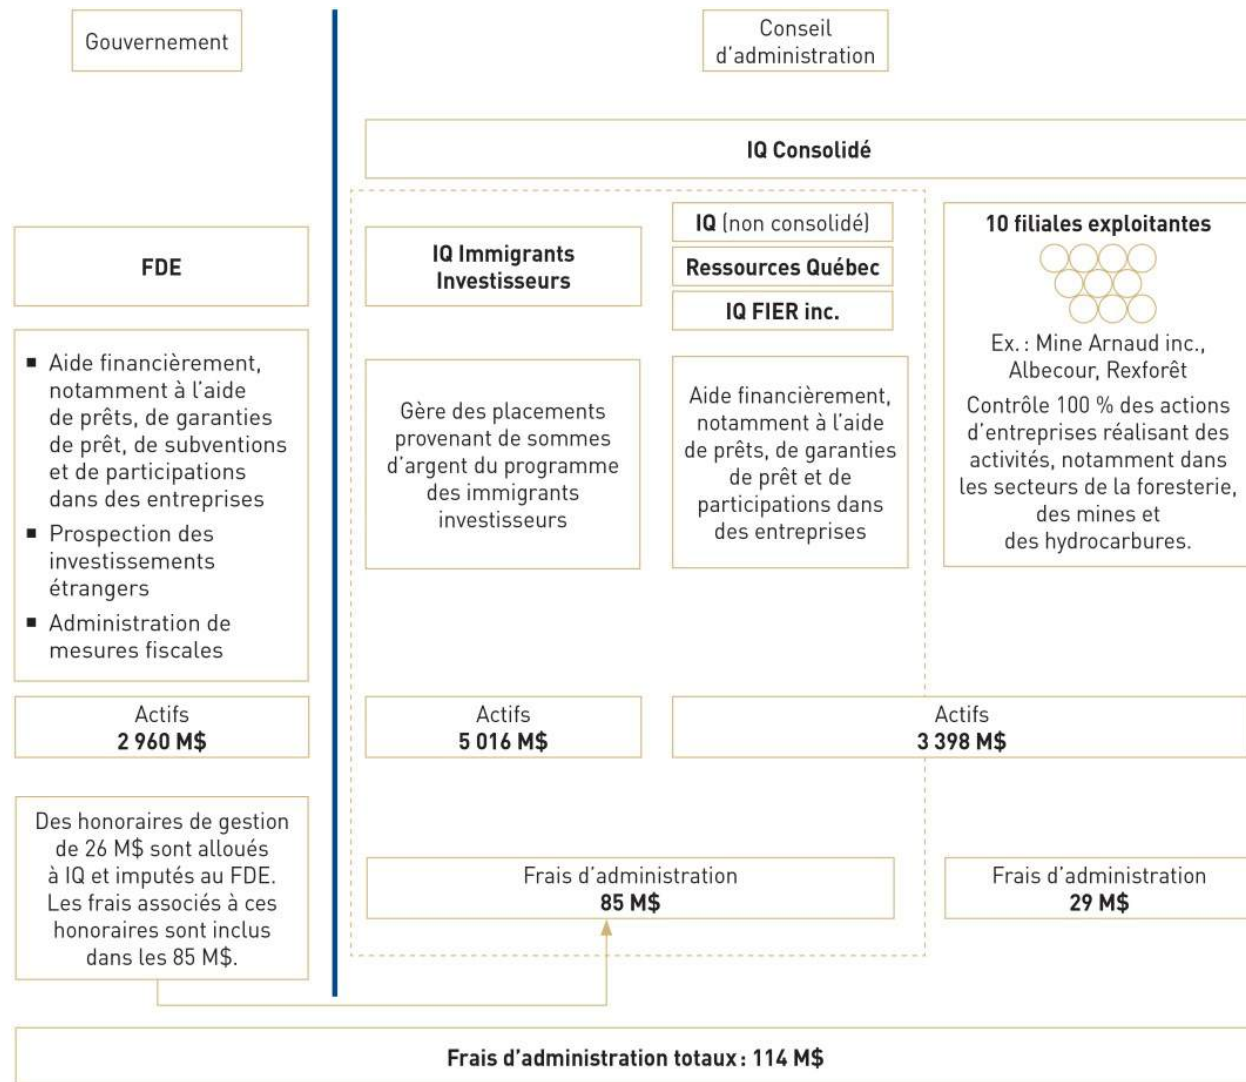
Gouvernement

Conseil d'administration

IQ Consolidé

FDE

IQ Immigrants Investisseurs

IQ (non consolidé)

Ressources Québec

IQ FIER inc.

10 filiales exploitantes

Ex. : Mine Arnaud inc., Albecour, Rexforêt

Contrôle 100 % des actions d'entreprises réalisant des activités, notamment dans les secteurs de la foresterie, des mines et des hydrocarbures.

■ Aide financièrement, notamment à l'aide de prêts, de garanties de prêt, de subventions et de participations dans des entreprises
■ Prospection des investissements étrangers
■ Administration de mesures fiscales

Gère des placements provenant de sommes d'argent du programme des immigrants investisseurs

Aide financièrement, notamment à l'aide de prêts, de garanties de prêt et de participations dans des entreprises

Actifs
2 960 M$

Actifs
5 016 M$

Actifs
3 398 M$

Des honoraires de gestion de 26 M$ sont alloués à IQ et imputés au FDE. Les frais associés à ces honoraires sont inclus dans les 85 M$.

Frais d'administration
85 M$

Frais d'administration
29 M$

Frais d'administration totaux : 114 M$